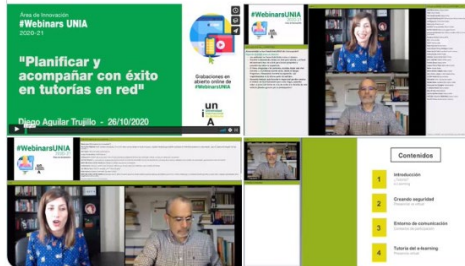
Área de Innovación
#Webinars UNIA
2020-21

"Planificar y acompañar con éxito en tutorías en red"

Diego Aguilar Trujillo - 26/10/2020

Grabaciones en abierto online de #WebinarsUNIA

uni A

#WebinarsUNIA

Contenidos

1 Introducción

2 Creando seguridad

3 Entorno de comunicación

4 Tutoría del e-learning